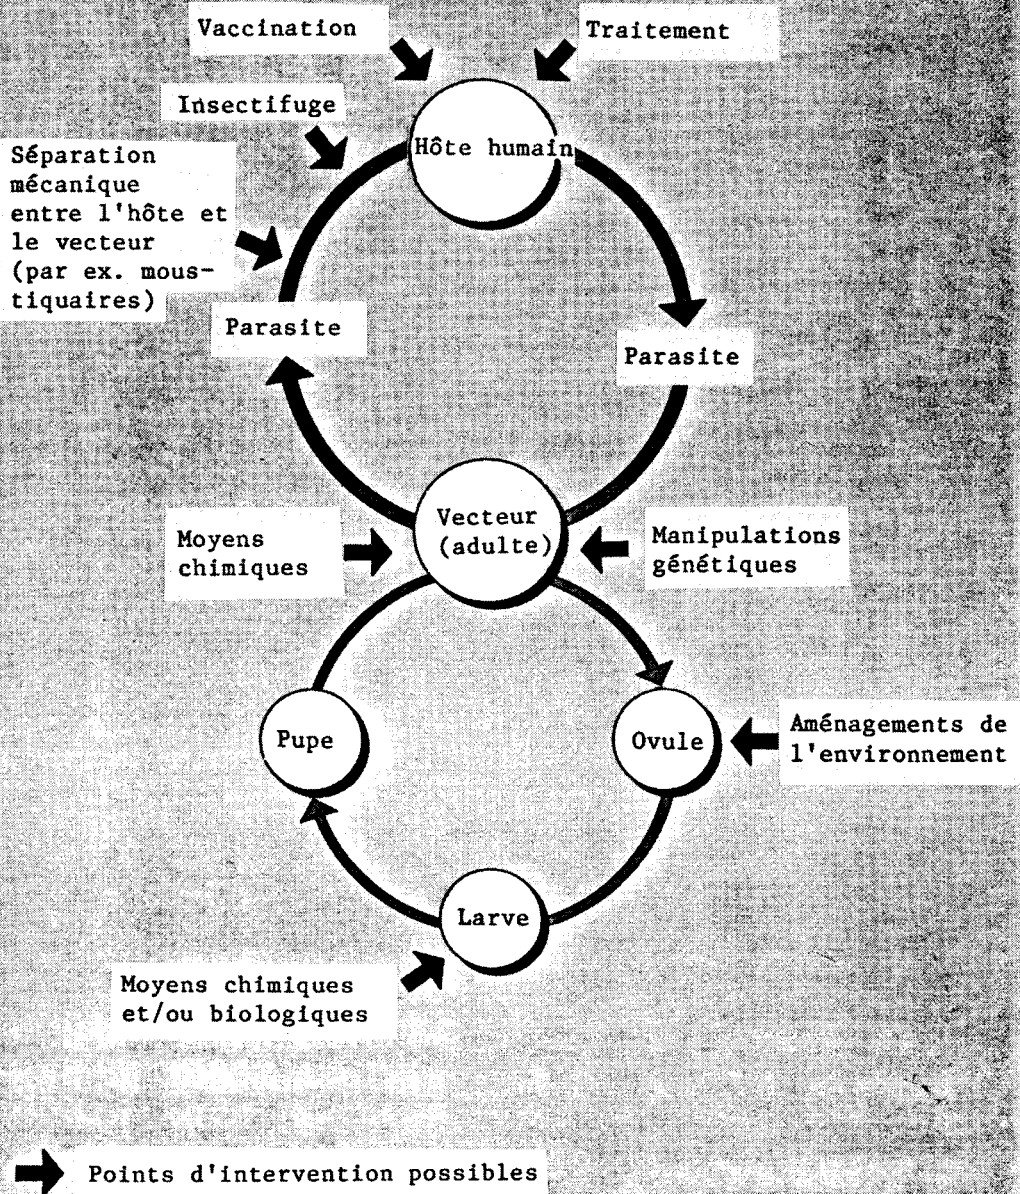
Vaccination

Traitement

Insectifuge

Hôte humain

Séparation mécanique entre l'hôte et le vecteur (par ex. moustiquaires)

Parasite

Parasite

Moyens chimiques

Vecteur (adulte)

Manipulations génétiques

Pupe

Ovule

Aménagements de l'environnement

Larve

Moyens chimiques et/ou biologiques

Points d'intervention possibles